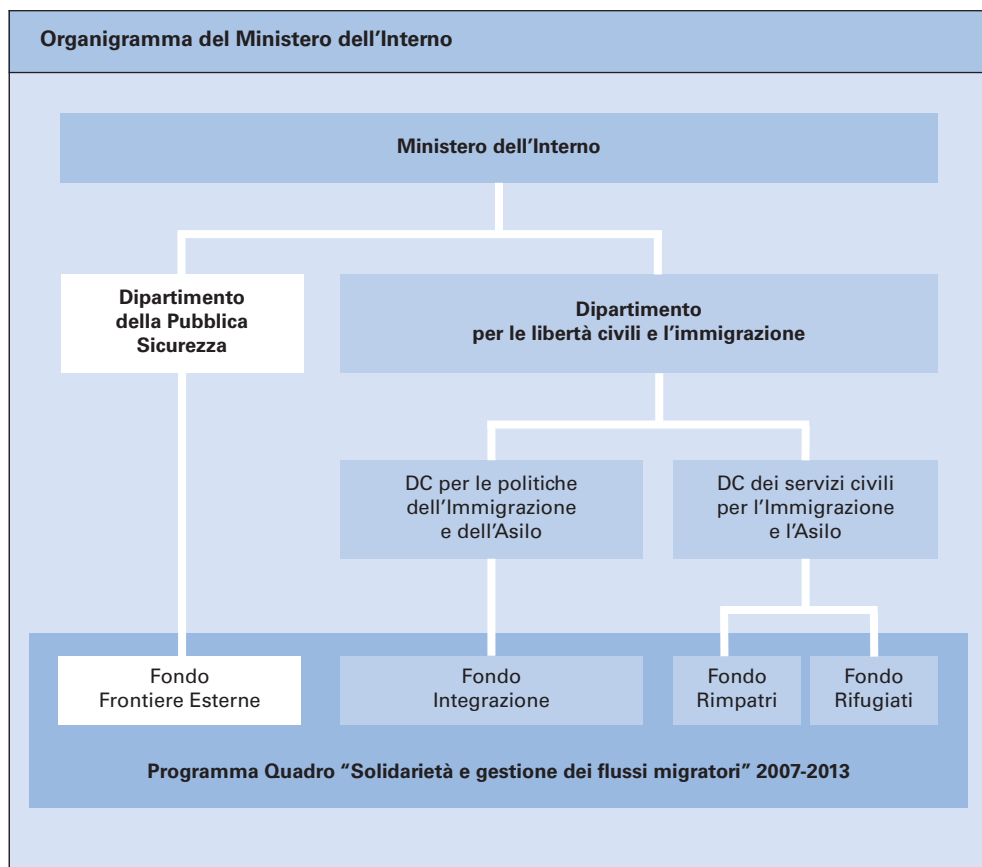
Organigramma del Ministero dell’Interno

Ministero dell’Interno

Dipartimento della Pubblica Sicurezza

Dipartimento per le libertà civili e l’immigrazione

DC per le politiche dell’Immigrazione e dell’Asilo

DC dei servizi civili per l’Immigrazione e l’Asilo

Fondo Frontiere Esterne

Fondo Integrazione

Fondo Rimpatri

Fondo Rifugiati

Programma Quadro “Solidarietà e gestione dei flussi migratori” 2007-2013